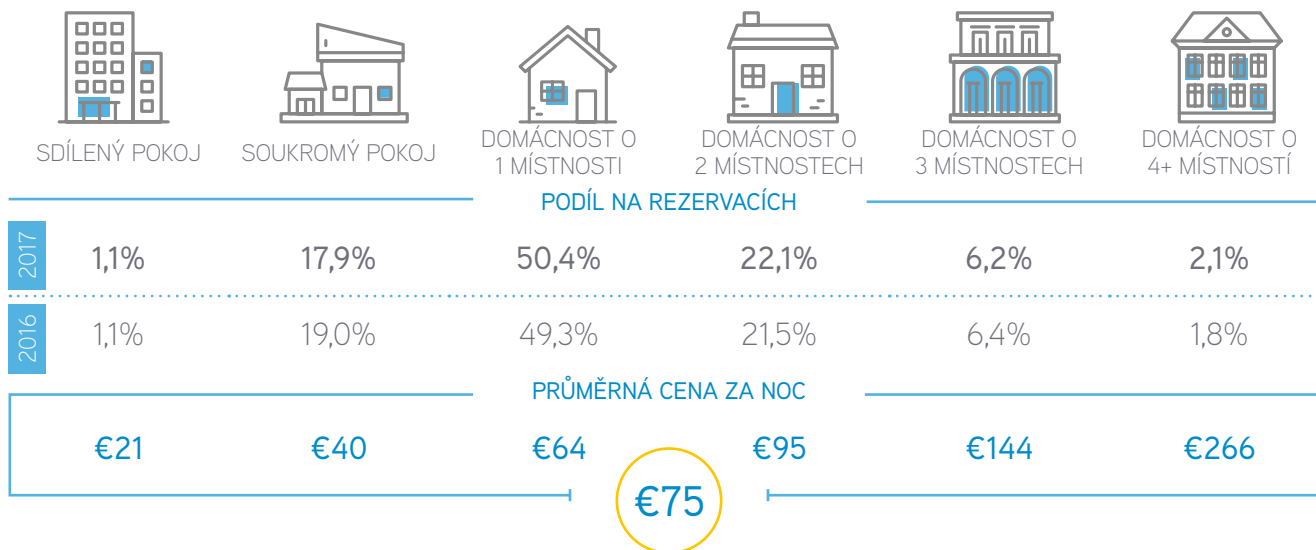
| | SDÍLENÝ POKOJ | SOUKROMÝ POKOJ | DOMÁCNOST O 1 MÍSTNOSTI | DOMÁCNOST O 2 MÍSTNOSTECH | DOMÁCNOST O 3 MÍSTNOSTECH | DOMÁCNOST O 4+ MÍSTNOSTÍ |
|---|---|---|---|---|---|---|
| | PODÍL NA REZERVACÍCH | | | | | |
| 2017 | 1,1% | 17,9% | 50,4% | 22,1% | 6,2% | 2,1% |
| 2016 | 1,1% | 19,0% | 49,3% | 21,5% | 6,4% | 1,8% |
| | PRŮMĚRNÁ CENA ZA NOC | | | | | |
| | €21 | €40 | €64 | €95 | €144 | €266 |

€75